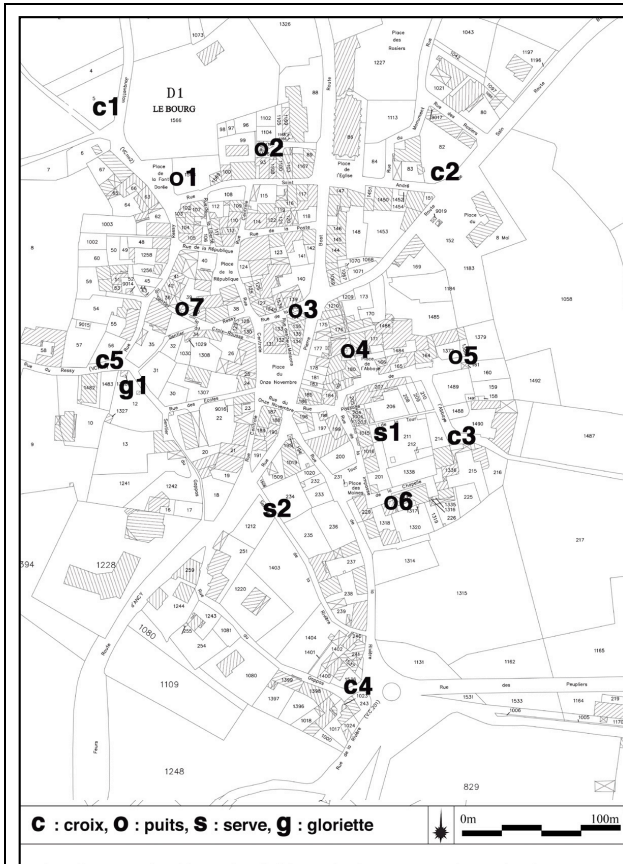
1326
1073
D1
LE BOURG
1566
c1
o1
o2
o3
o4
o5
o6
o7
c2
c3
c4
c5
g1
s1
s2
Place des Rosiers
1043
1227
1113
1197
1196
Place de l'Eglise
Place de la Fontaine Dorée
Rue de la République
Place de la République
Rue de la Poste
Place du Onze Novembre
Rue du Onze Novembre
Place des Moines
Rue des Peupliers
Place du 8 Mai
1058
1485
1492
1487
1453
1183
1184
1379
1228
1241
1242
1212
1403
1220
1109
1080
1248
1315
1314
1162
1165
1131
829
217
394
C : croix, O : puits, S : serve, g : gloriette
0m
100m